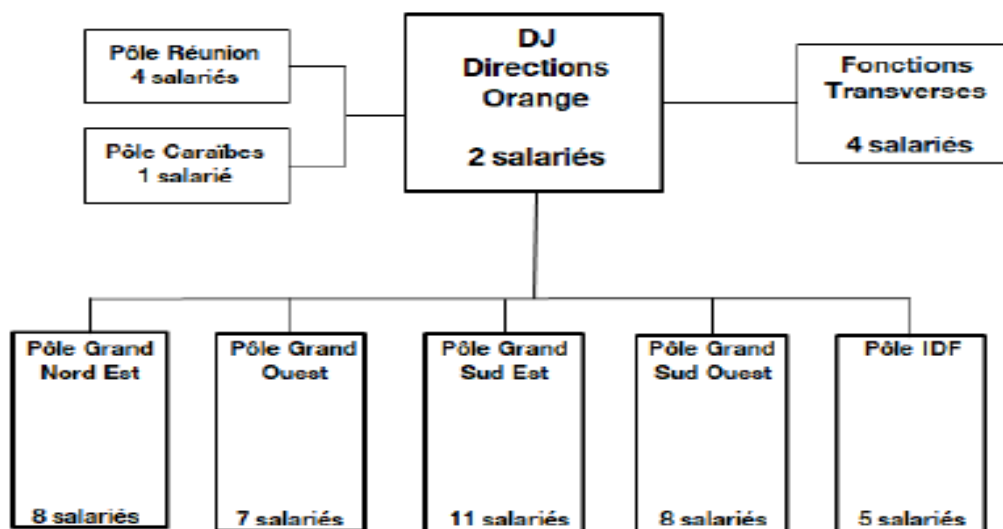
Pôle Réunion
4 salariés

Pôle Caraïbes
1 salarié

DJ
Directions
Orange

2 salariés

Fonctions
Transverses

4 salariés

Pôle Grand
Nord Est

8 salariés

Pôle Grand
Ouest

7 salariés

Pôle Grand
Sud Est

11 salariés

Pôle Grand
Sud Ouest

8 salariés

Pôle IDF

5 salariés